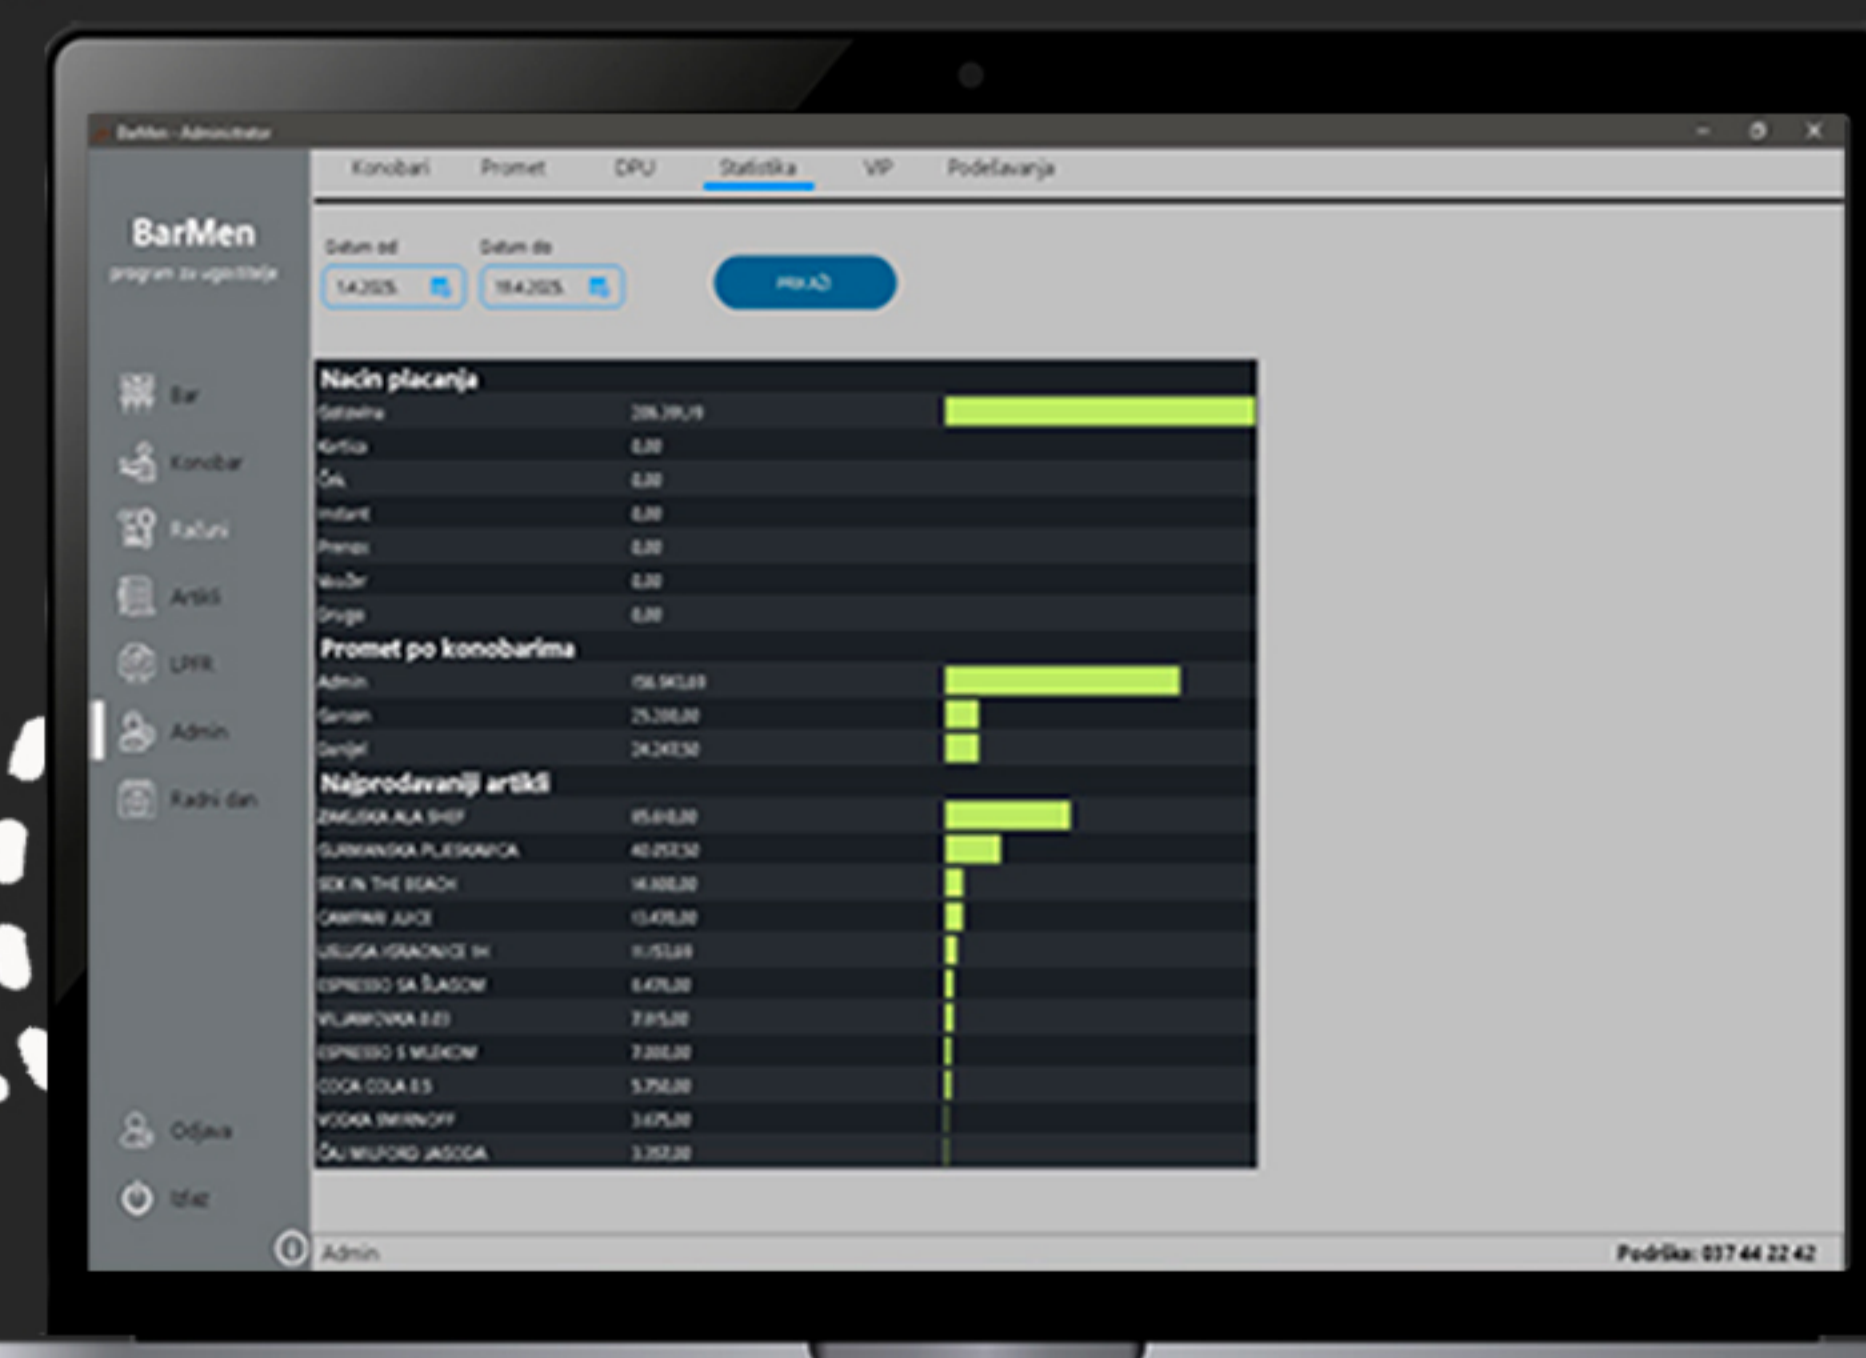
BarMen - Administrator

Konobari Promet DPU Statistika VP Podešavanja

BarMen
program za ugostitelje

Bar
Konobar
Računi
Artikli
LPFR
Admin
Radni dan

Datum od
1.4.2025.
Datum do
18.4.2025.
PRIKAŽI

Nacin placanja

| | | |
|---|---|---|
| Gotovina | 206.391,9 | |
| Kartica | 0,00 | |
| Ček | 0,00 | |
| Instant | 0,00 | |
| Prenos | 0,00 | |
| Vaučer | 0,00 | |
| Drugo | 0,00 | |

Promet po konobarima

| | |
|---|---|
| Admin | 156.943,00 |
| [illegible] | 25.200,00 |
| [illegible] | 24.247,50 |

Najprodavaniji artikli

| | |
|---|---|
| ZAGLSKA ALA SHEF | 65.610,00 |
| GURMANSKA PLJESKAVICA | 40.257,50 |
| SEX IN THE BEACH | 14.600,00 |
| CAMPARI JUICE | 13.470,00 |
| USLUGA KRAONICE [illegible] | 11.153,00 |
| ESPRESSO SA ŠLAGOM | 8.470,00 |
| VILJAMOVKA 0,03 | 7.915,00 |
| ESPRESSO S MLEKOM | 7.200,00 |
| COCA COLA 0,5 | 5.750,00 |
| VODKA SMIRNOFF | 3.675,00 |
| ČAJ MILFORD JAGODA | 3.350,00 |

Odjava
Izlaz

Admin
Podrška: 037 44 22 42